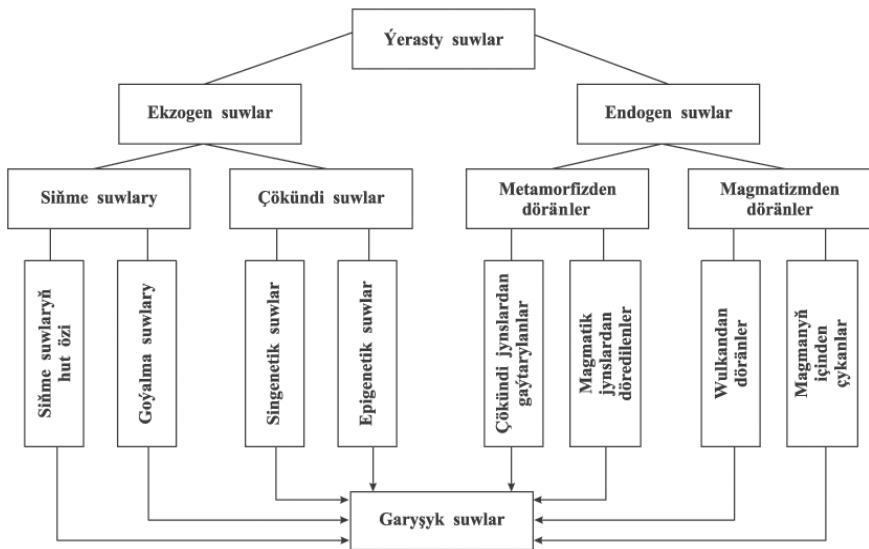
Ýerasty suwlar

Ekzogen suwlar

Endogen suwlar

Siňme suwlary

Çökündi suwlar

Metamorfizden döränler

Magmatizmden döränler

Siňme suwlaryň hut özi

Goýalma suwlary

Singenetik suwlar

Epigenetik suwlar

Çökündi jynslardan gaýtarylanlar

Magmatik jynslardan döredilenler

Wulkandan döränler

Magmanyň içinden çykanlar

Garyşyk suwlar